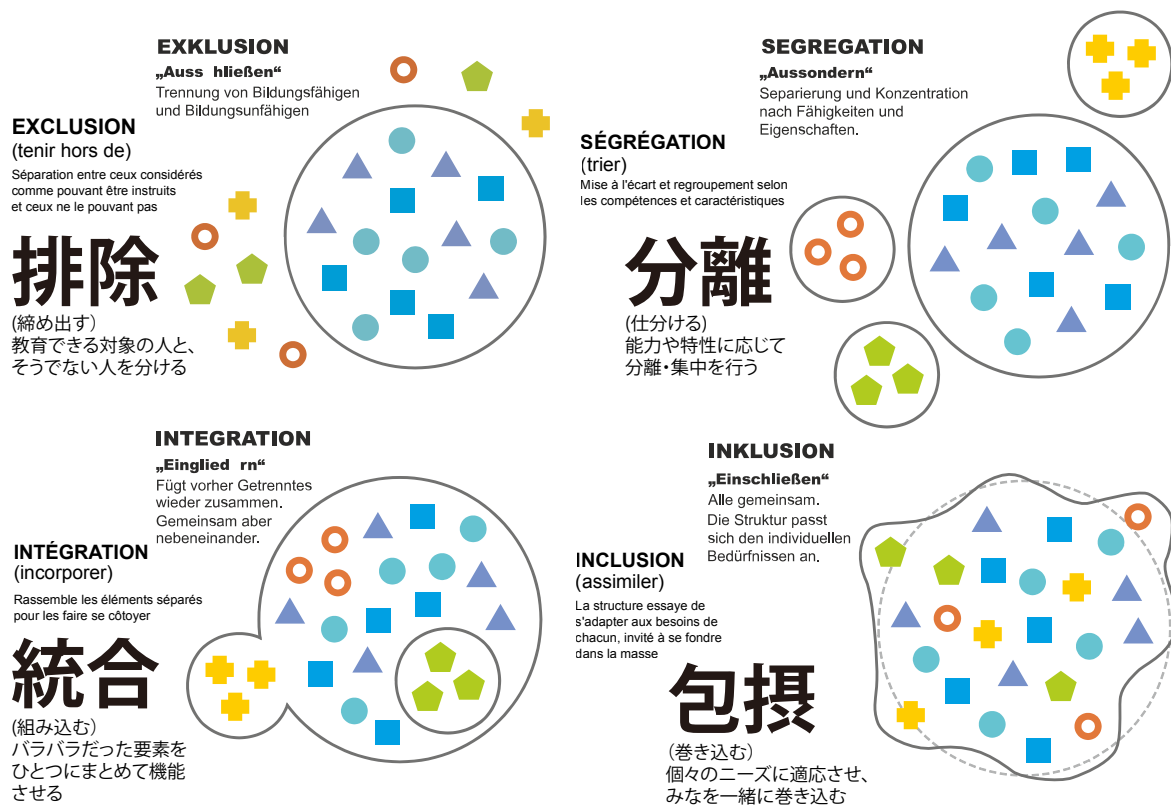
EXKLUSION
„Auss hließen“
Trennung von Bildungsfähigen und Bildungsunfähigen

EXCLUSION
(tenir hors de)
Séparation entre ceux considérés comme pouvant être instruits et ceux ne le pouvant pas

排除
(締め出す)
教育できる対象の人と、そうでない人を分ける

SEGREGATION
„Aussondern“
Separierung und Konzentration nach Fähigkeiten und Eigenschaften.

SÉGRÉGATION
(trier)
Mise à l'écart et regroupement selon les compétences et caractéristiques

分離
(仕分ける)
能力や特性に応じて分離・集中を行う

INTEGRATION
„Einglied rn“
Fügt vorher Getrenntes wieder zusammen. Gemeinsam aber nebeneinander.

INTÉGRATION
(incorporer)
Rassemble les éléments séparés pour les faire se côtoyer

統合
(組み込む)
バラバラだった要素をひとつにまとめて機能させる

INKLUSION
„Einschließen“
Alle gemeinsam. Die Struktur passt sich den individuellen Bedürfnissen an.

INCLUSION
(assimiler)
La structure essaye de s'adapter aux besoins de chacun, invité à se fondre dans la masse

包摂
(巻き込む)
個々のニーズに適応させ、みなを一緒に巻き込む